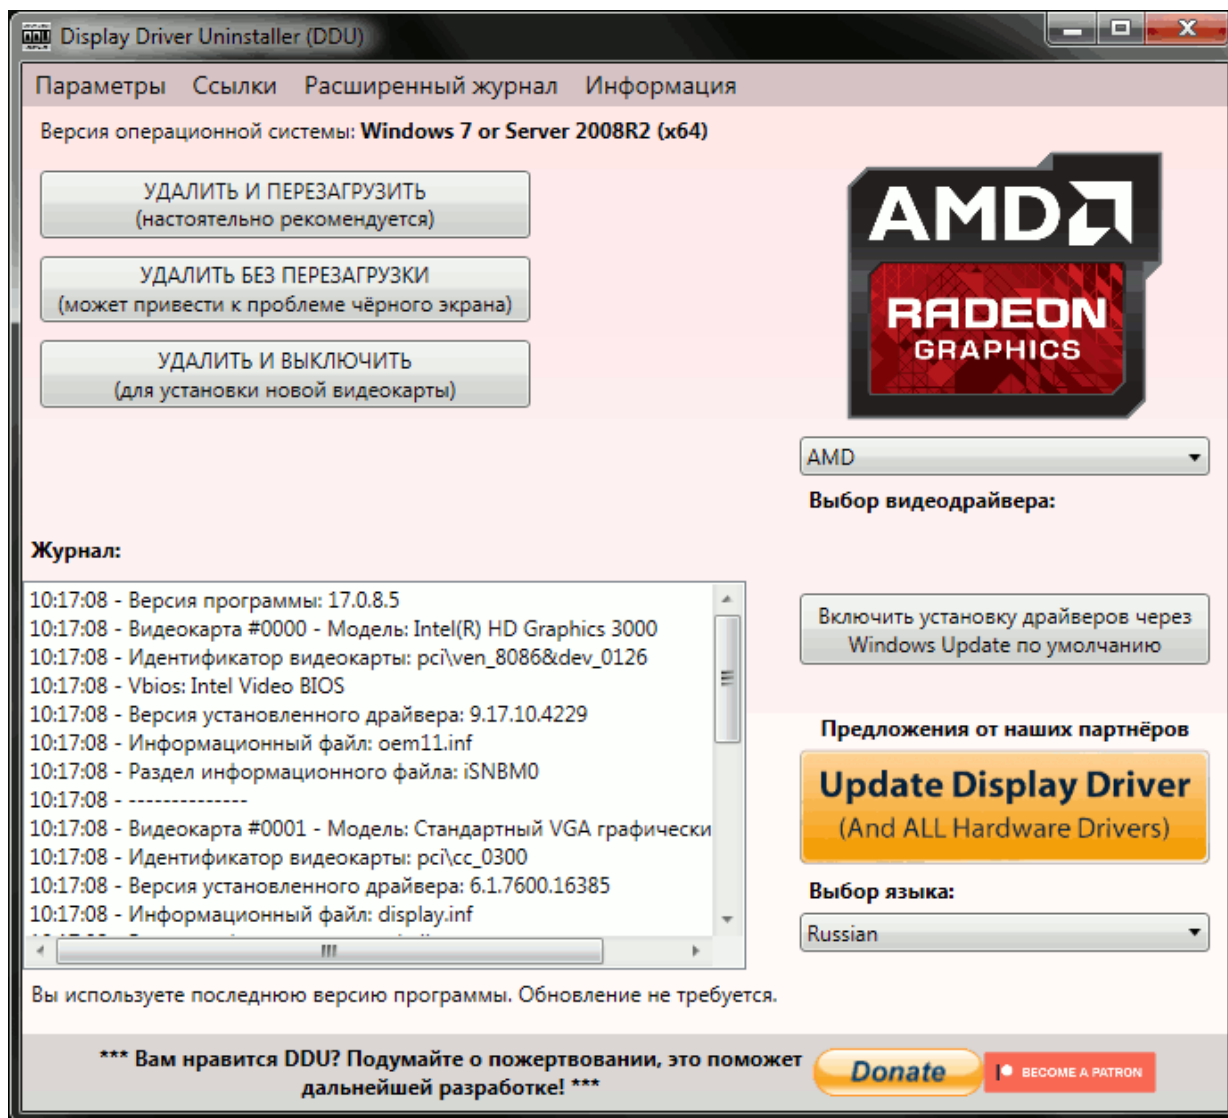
Display Driver Uninstaller (DDU)

Параметры Ссылки Расширенный журнал Информация

Версия операционной системы: **Windows 7 or Server 2008R2 (x64)**

УДАЛИТЬ И ПЕРЕЗАГРУЗИТЬ
(настоятельно рекомендуется)

УДАЛИТЬ БЕЗ ПЕРЕЗАГРУЗКИ
(может привести к проблеме чёрного экрана)

УДАЛИТЬ И ВЫКЛЮЧИТЬ
(для установки новой видеокарты)

AMD
RADEON
GRAPHICS

AMD

Выбор видеодрайвера:

Журнал:

10:17:08 - Версия программы: 17.0.8.5
10:17:08 - Видеокарта #0000 - Модель: Intel(R) HD Graphics 3000
10:17:08 - Идентификатор видеокарты: pci\ven_8086&dev_0126
10:17:08 - Vbios: Intel Video BIOS
10:17:08 - Версия установленного драйвера: 9.17.10.4229
10:17:08 - Информационный файл: oem11.inf
10:17:08 - Раздел информационного файла: iSNBM0
10:17:08 - --------------
10:17:08 - Видеокарта #0001 - Модель: Стандартный VGA графически
10:17:08 - Идентификатор видеокарты: pci\cc_0300
10:17:08 - Версия установленного драйвера: 6.1.7600.16385
10:17:08 - Информационный файл: display.inf

Включить установку драйверов через Windows Update по умолчанию

Предложения от наших партнёров

Update Display Driver
(And ALL Hardware Drivers)

Выбор языка:

Russian

Вы используете последнюю версию программы. Обновление не требуется.

*** Вам нравится DDU? Подумайте о пожертвовании, это поможет дальнейшей разработке! ***

Donate

BECOME A PATRON